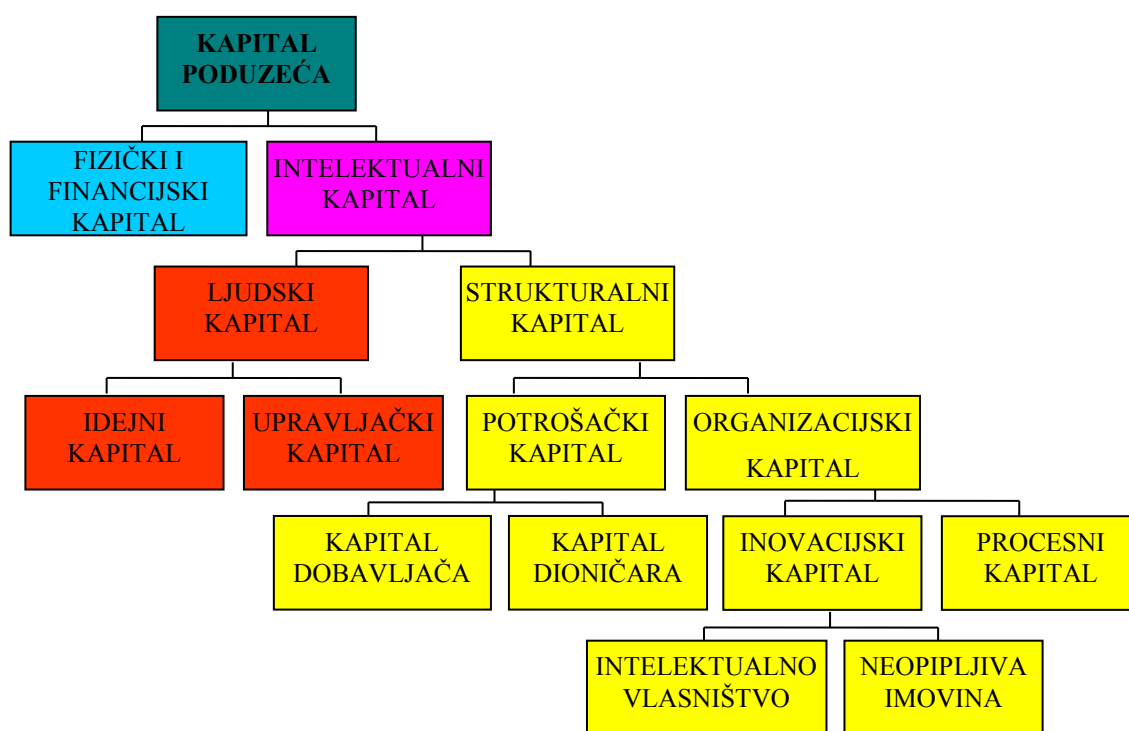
KAPITAL PODUZEĆA

FIZIČKI I FINANCIJSKI KAPITAL

INTELEKTUALNI KAPITAL

LJUDSKI KAPITAL

STRUKTURALNI KAPITAL

IDEJNI KAPITAL

UPRAVLJAČKI KAPITAL

POTROŠAČKI KAPITAL

ORGANIZACIJSKI KAPITAL

KAPITAL DOBAVLJAČA

KAPITAL DIONIČARA

INOVACIJSKI KAPITAL

PROCESNI KAPITAL

INTELEKTUALNO VLASNIŠTVO

NEOPIPLJIVA IMOVINA